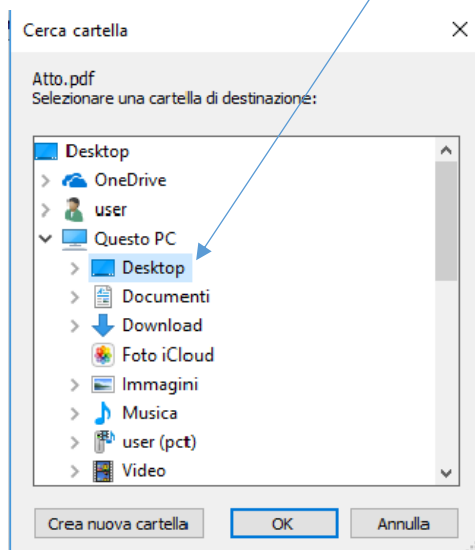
Cerca cartella

Atto.pdf
Selezionare una cartella di destinazione:

Desktop
OneDrive
user
Questo PC
Desktop
Documenti
Download
Foto iCloud
Immagini
Musica
user (pct)
Video

Crea nuova cartella
OK
Annulla